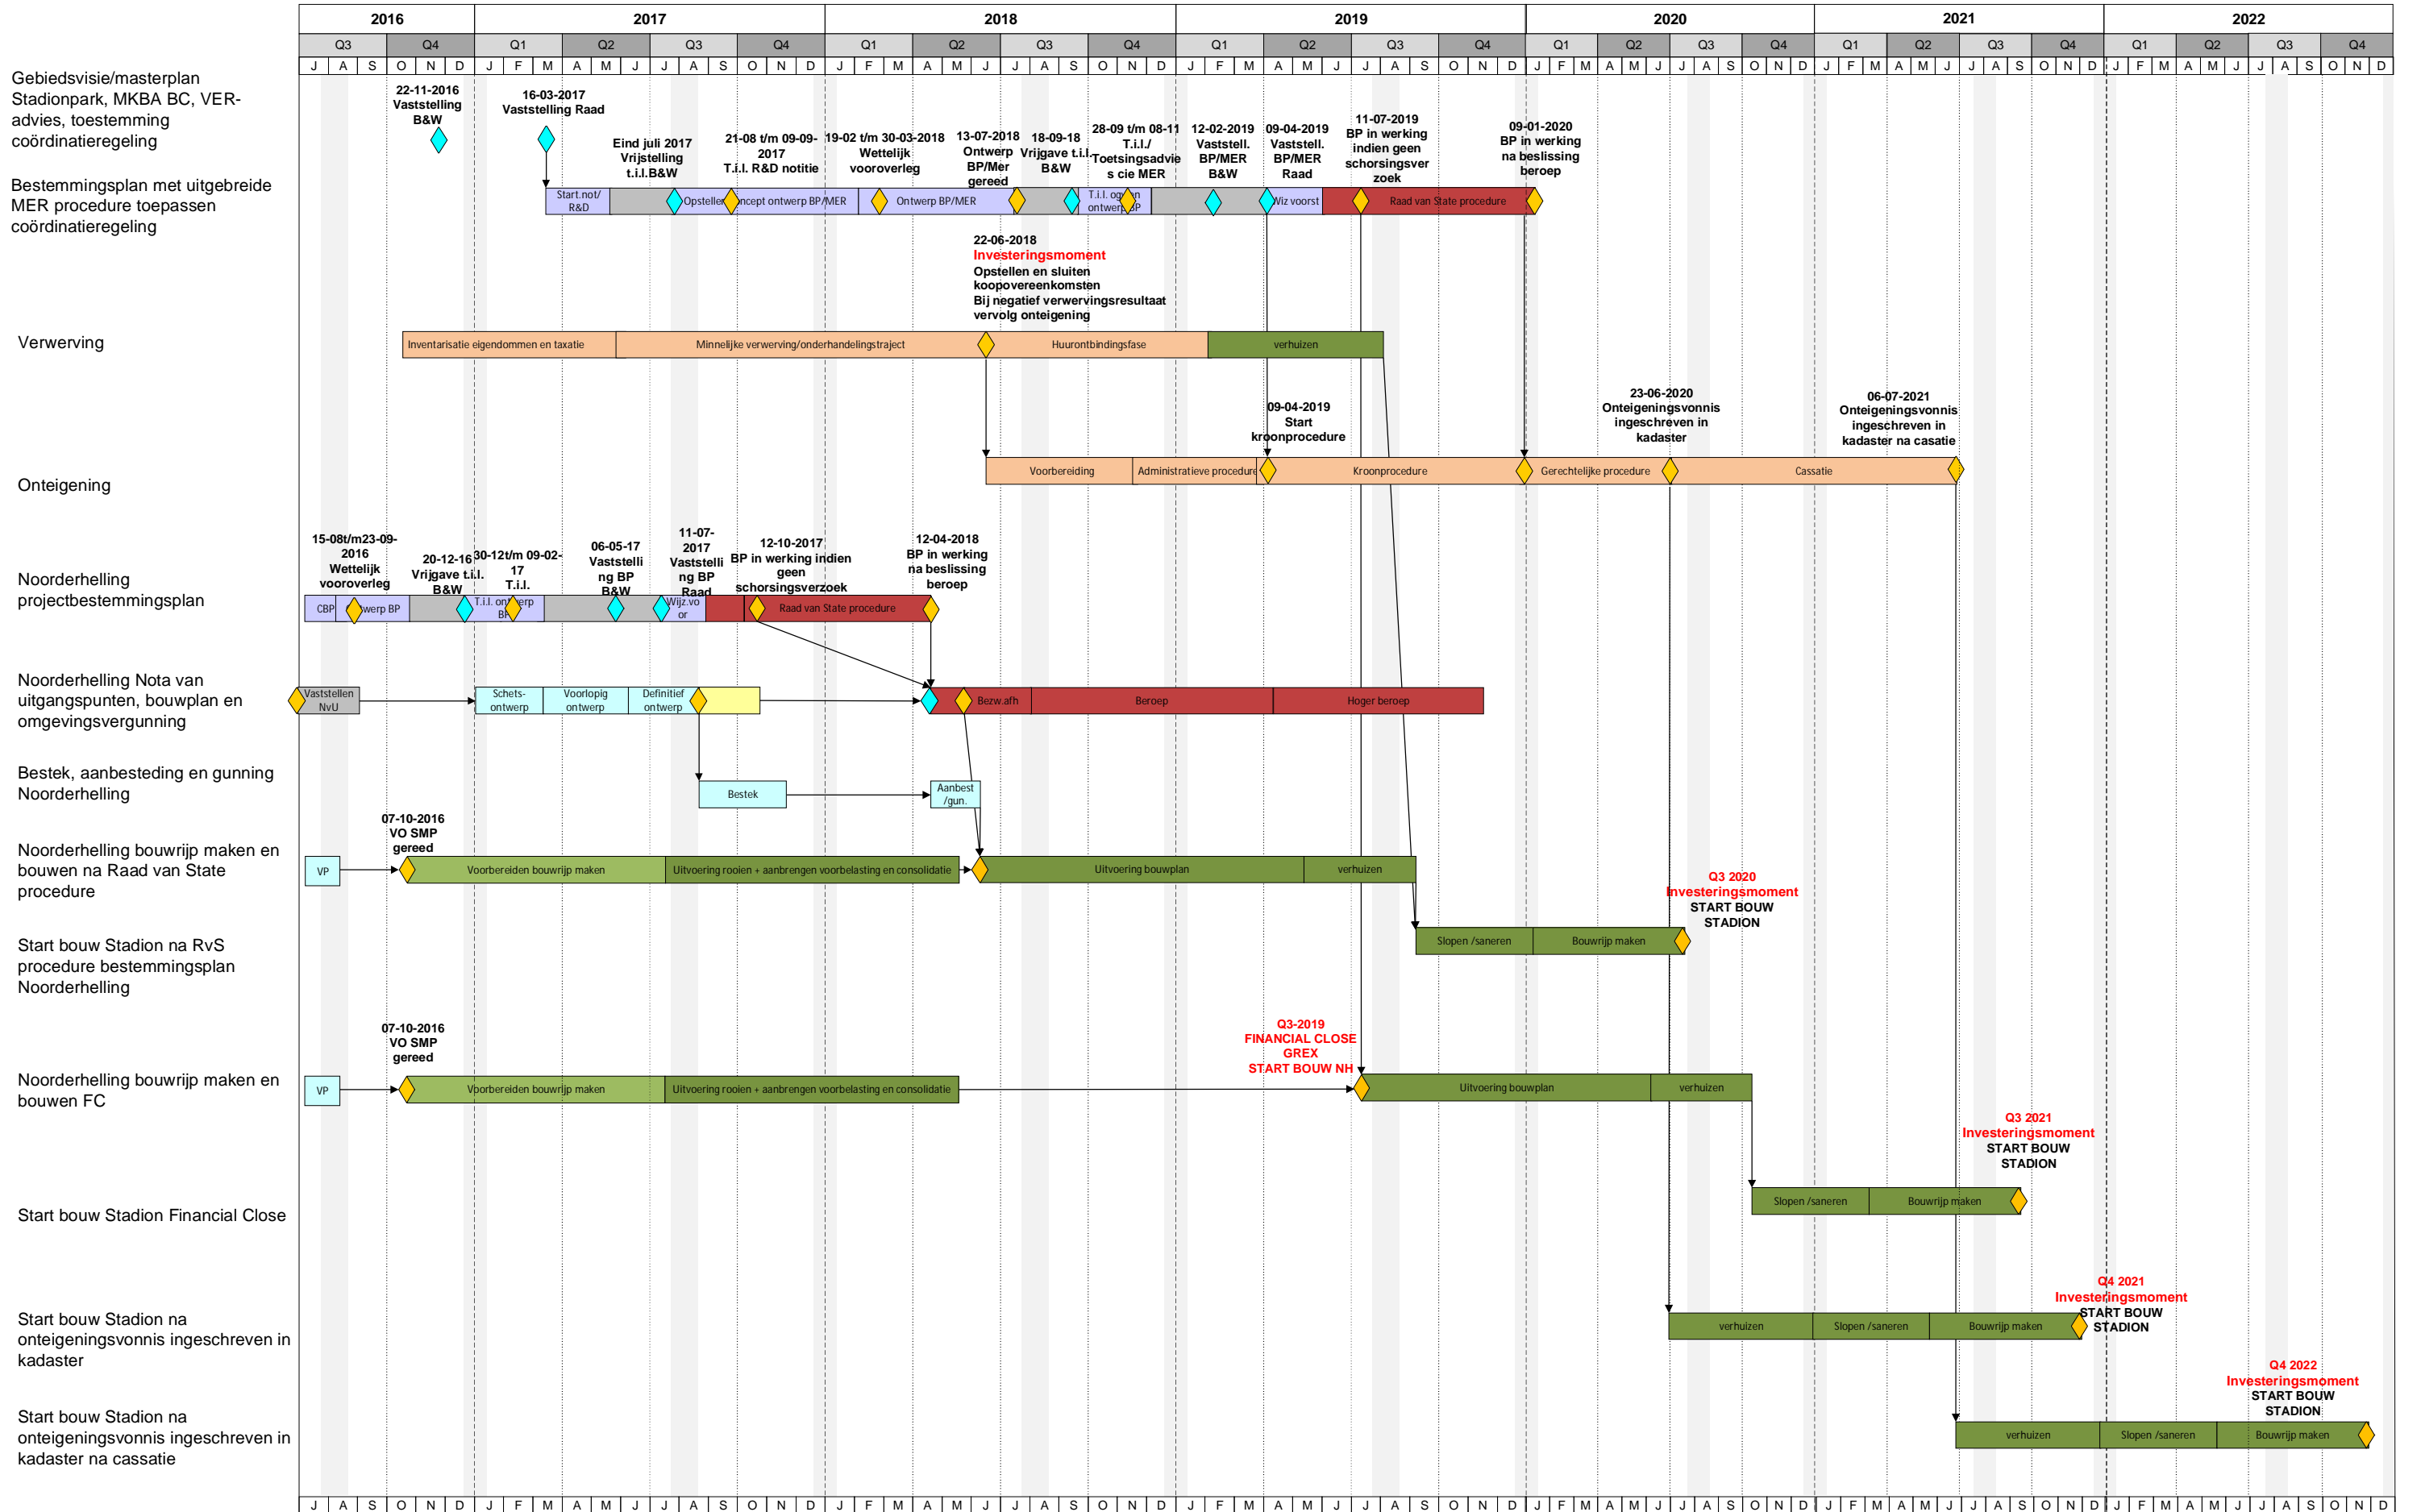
| 2016 | | 2017 | | | | 2018 | | | | 2019 | | | | 2020 | | | | 2021 | | | | 2022 | | | |
|---|---|---|---|---|---|---|---|---|---|---|---|---|---|---|---|---|---|---|---|---|---|---|---|---|---|
| Q3 | Q4 | Q1 | Q2 | Q3 | Q4 | Q1 | Q2 | Q3 | Q4 | Q1 | Q2 | Q3 | Q4 | Q1 | Q2 | Q3 | Q4 | Q1 | Q2 | Q3 | Q4 | Q1 | Q2 | Q3 | Q4 |

J A S O N D J F M A M J J A S O N D J F M A M J J A S O N D J F M A M J J A S O N D J F M A M J J A S O N D J F M A M J J A S O N D J F M A M J J A S O N D

Gebiedsvisie/masterplan Stadionpark, MKBA BC, VER-advies, toestemming coördinatieregeling

22-11-2016 Vaststelling B&W

16-03-2017 Vaststelling Raad

Eind juli 2017 Vrijstelling t.i.l.B&W

21-08 t/m 09-09-2017 T.i.l. R&D notitie

19-02 t/m 30-03-2018 Wettelijk vooroverleg

13-07-2018 Ontwerp BP/Mer gereed

18-09-18 Vrijgave t.i.l.

28-09 t/m 08-11 T.i.l./ Toetsingsadvies cie MER

12-02-2019 Vaststell. BP/MER B&W

09-04-2019 Vaststell. BP/MER Raad

11-07-2019 BP in werking indien geen schorsingsverzoek

09-01-2020 BP in werking na beslissing beroep

Bestemmingsplan met uitgebreide MER procedure toepassen coördinatieregeling

Start.not/ R&D

Opstellen concept ontwerp BP/MER

Ontwerp BP/MER

T.i.l. ontwerp BP

Wiz voorst

Raad van State procedure

22-06-2018
Investeringsmoment
Opstellen en sluiten koopovereenkomsten
Bij negatief verwervingsresultaat vervolg onteigening

Verwerving

Inventarisatie eigendommen en taxatie

Minnelijke verwerving/onderhandelingstraject

Huurontbindingsfase

verhuizen

09-04-2019 Start kroonprocedure

23-06-2020 Onteigeningsvonnis ingeschreven in kadaster

06-07-2021 Onteigeningsvonnis ingeschreven in kadaster na casatie

Onteigening

Voorbereiding

Administratieve procedure

Kroonprocedure

Gerechtelijke procedure

Cassatie

15-08t/m23-09-2016 Wettelijk vooroverleg

20-12-16 Vrijgave t.i.l. B&W

30-12t/m 09-02-17 T.i.l.

06-05-17 Vaststelling BP B&W

11-07-2017 Vaststelling BP Raad

12-10-2017 BP in werking indien geen schorsingsverzoek

12-04-2018 BP in werking na beslissing beroep

Noorderhelling projectbestemmingsplan

CBP

Ontwerp BP

T.i.l. ontwerp BP

Wijz.voor

Raad van State procedure

Noorderhelling Nota van uitgangspunten, bouwplan en omgevingsvergunning

Vaststellen NvU

Schets-ontwerp

Voorlopig ontwerp

Definitief ontwerp

Bezw.afh

Beroep

Hoger beroep

Bestek, aanbesteding en gunning Noorderhelling

Bestek

Aanbest /gun.

07-10-2016 VO SMP gereed

Noorderhelling bouwrijp maken en bouwen na Raad van State procedure

VP

Voorbereiden bouwrijp maken

Uitvoering rooien + aanbrengen voorbelasting en consolidatie

Uitvoering bouwplan

verhuizen

Q3 2020
Investeringsmoment
START BOUW STADION

Start bouw Stadion na RvS procedure bestemmingsplan Noorderhelling

Slopen /saneren

Bouwrijp maken

07-10-2016 VO SMP gereed

Q3-2019
FINANCIAL CLOSE
GREX
START BOUW NH

Noorderhelling bouwrijp maken en bouwen FC

VP

Voorbereiden bouwrijp maken

Uitvoering rooien + aanbrengen voorbelasting en consolidatie

Uitvoering bouwplan

verhuizen

Q3 2021
Investeringsmoment
START BOUW STADION

Start bouw Stadion Financial Close

Slopen /saneren

Bouwrijp maken

Q4 2021
Investeringsmoment
START BOUW STADION

Start bouw Stadion na onteigeningsvonnis ingeschreven in kadaster

verhuizen

Slopen /saneren

Bouwrijp maken

Q4 2022
Investeringsmoment
START BOUW STADION

Start bouw Stadion na onteigeningsvonnis ingeschreven in kadaster na cassatie

verhuizen

Slopen /saneren

Bouwrijp maken

J A S O N D J F M A M J J A S O N D J F M A M J J A S O N D J F M A M J J A S O N D J F M A M J J A S O N D J F M A M J J A S O N D J F M A M J J A S O N D